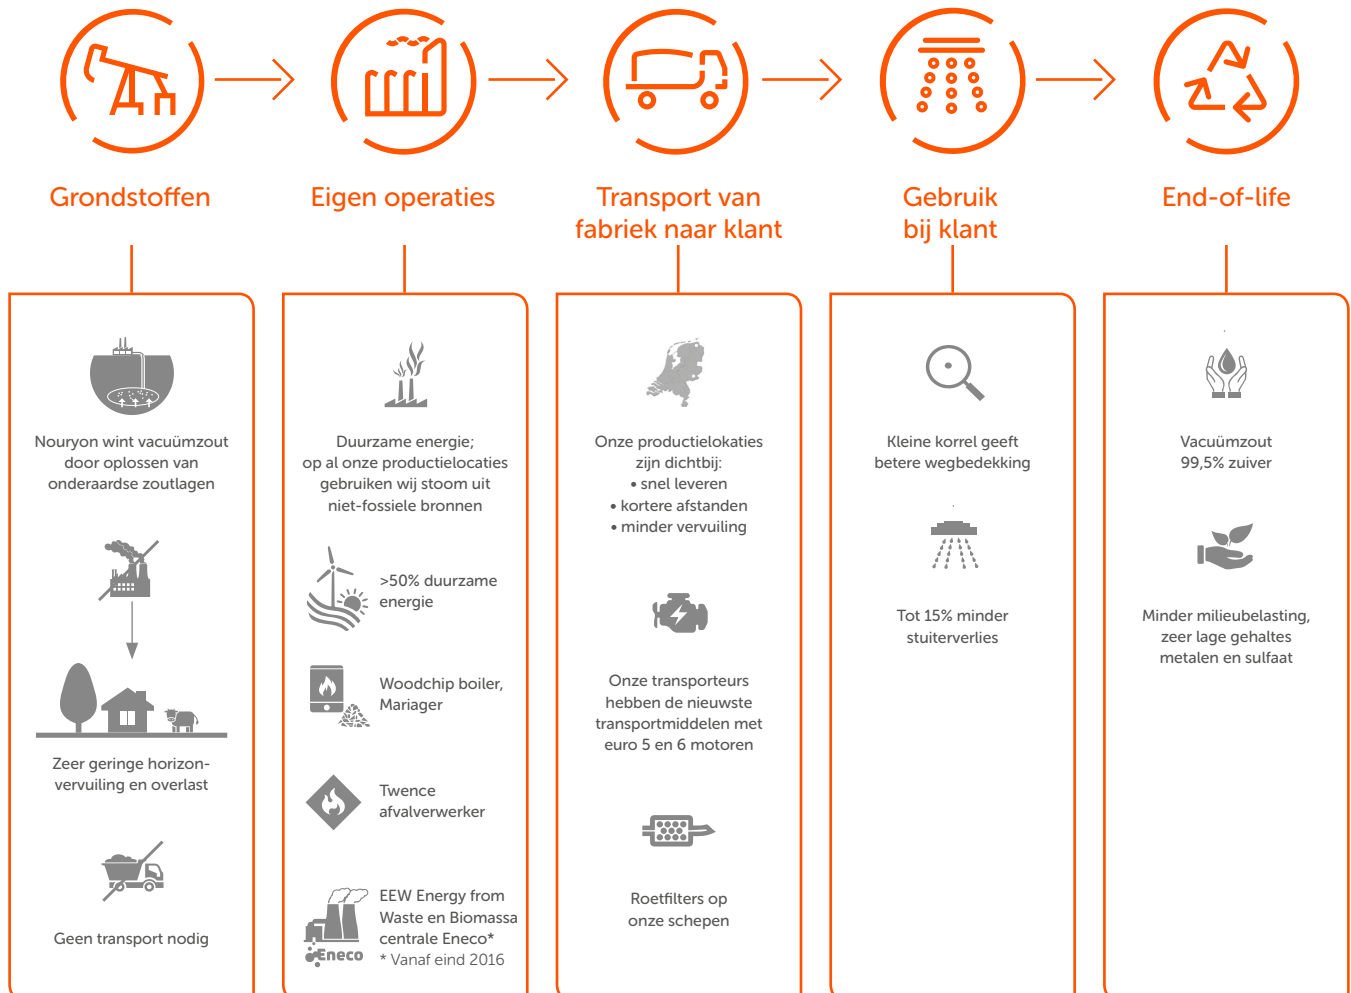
Grondstoffen

Eigen operaties

Transport van fabriek naar klant

Gebruik bij klant

End-of-life

Nouryon wint vacuümzout door oplossen van onderaardse zoutlagen

Zeer geringe horizonvervuiling en overlast

Geen transport nodig

Duurzame energie; op al onze productielocaties gebruiken wij stoom uit niet-fossiele bronnen

>50% duurzame energie

Woodchip boiler, Mariager

Twence afvalverwerker

EEW Energy from Waste en Biomassa centrale Eneco*
* Vanaf eind 2016

Eneco

Onze productielokaties zijn dichtbij:
• snel leveren
• kortere afstanden
• minder vervuiling

Onze transporteurs hebben de nieuwste transportmiddelen met euro 5 en 6 motoren

Roetfilters op onze schepen

Kleine korrel geeft betere wegbedekking

Tot 15% minder stuiterverlies

Vacuümzout 99,5% zuiver

Minder milieubelasting, zeer lage gehaltes metalen en sulfaat